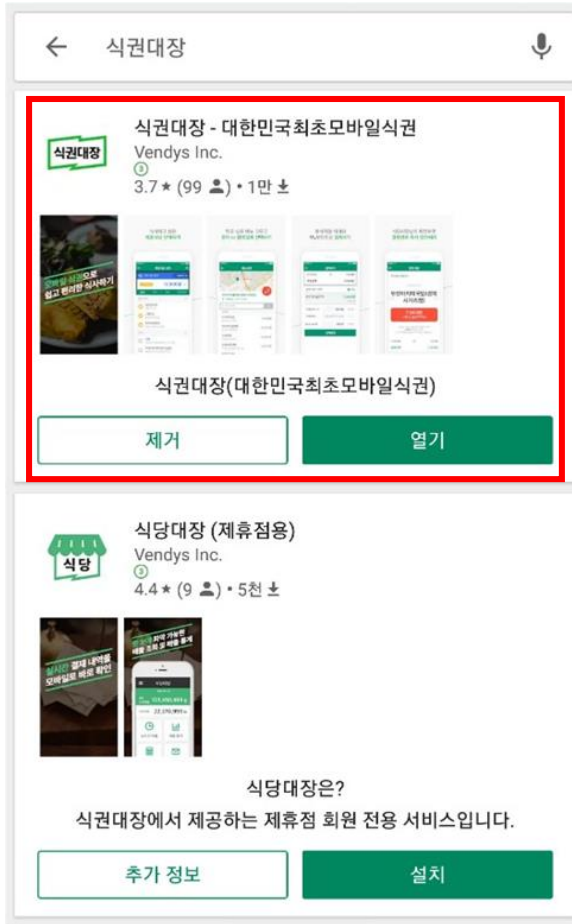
식권대장

식권대장
식권대장 - 대한민국최초모바일식권
Vendys Inc.
3.7★ (99) • 1만

모바일 식권으로 쉽고 편리한 식사하기

식권대장(대한민국최초모바일식권)

제거
열기

식당
식당대장 (제휴점용)
Vendys Inc.
4.4★ (9) • 5천

실시간 결제 내역을 모바일로 바로 확인

식당대장은?
식권대장에서 제공하는 제휴점 회원 전용 서비스입니다.

추가 정보
설치